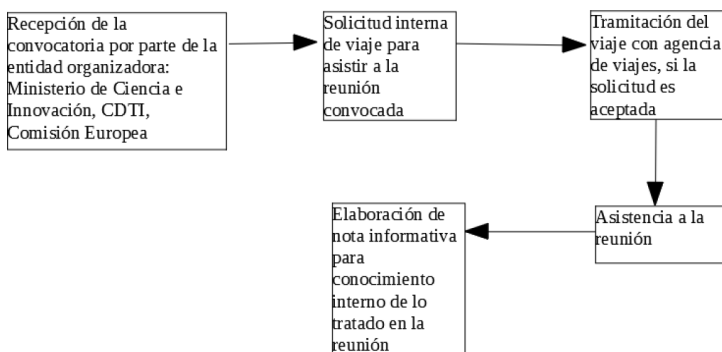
Recepción de la convocatoria por parte de la entidad organizadora: Ministerio de Ciencia e Innovación, CDTI, Comisión Europea

Solicitud interna de viaje para asistir a la reunión convocada

Tramitación del viaje con agencia de viajes, si la solicitud es aceptada

Asistencia a la reunión

Elaboración de nota informativa para conocimiento interno de lo tratado en la reunión